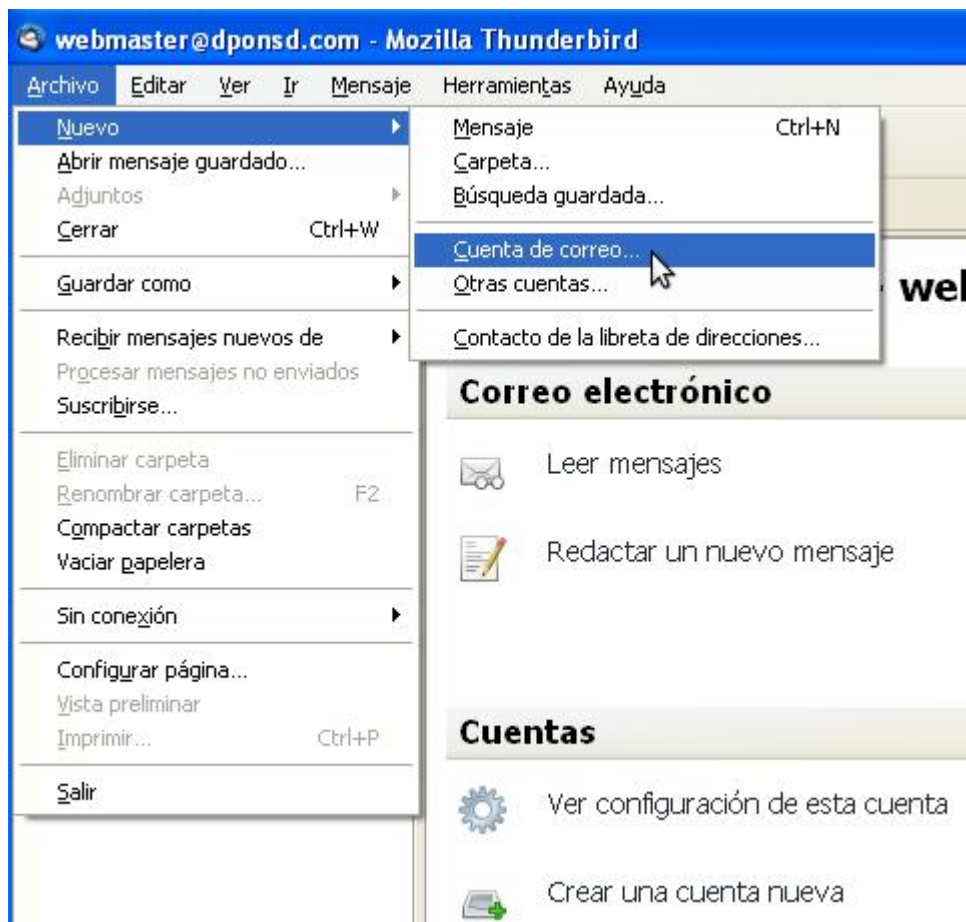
webmaster@dponsd.com - Mozilla Thunderbird

Archivo Editar Ver Ir Mensaje Herramientas Ayuda

Nuevo
Abrir mensaje guardado...
Adjuntos
Cerrar Ctrl+W
Guardar como
Recibir mensajes nuevos de
Procesar mensajes no enviados
Suscribirse...
Eliminar carpeta
Renombrar carpeta... F2
Compactar carpetas
Vaciar papelera
Sin conexión
Configurar página...
Vista preliminar
Imprimir... Ctrl+P
Salir

Mensaje Ctrl+N
Carpeta...
Búsqueda guardada...
Cuenta de correo...
Otras cuentas...
Contacto de la libreta de direcciones...

wel

Correo electrónico

Leer mensajes

Redactar un nuevo mensaje

Cuentas

Ver configuración de esta cuenta

Crear una cuenta nueva